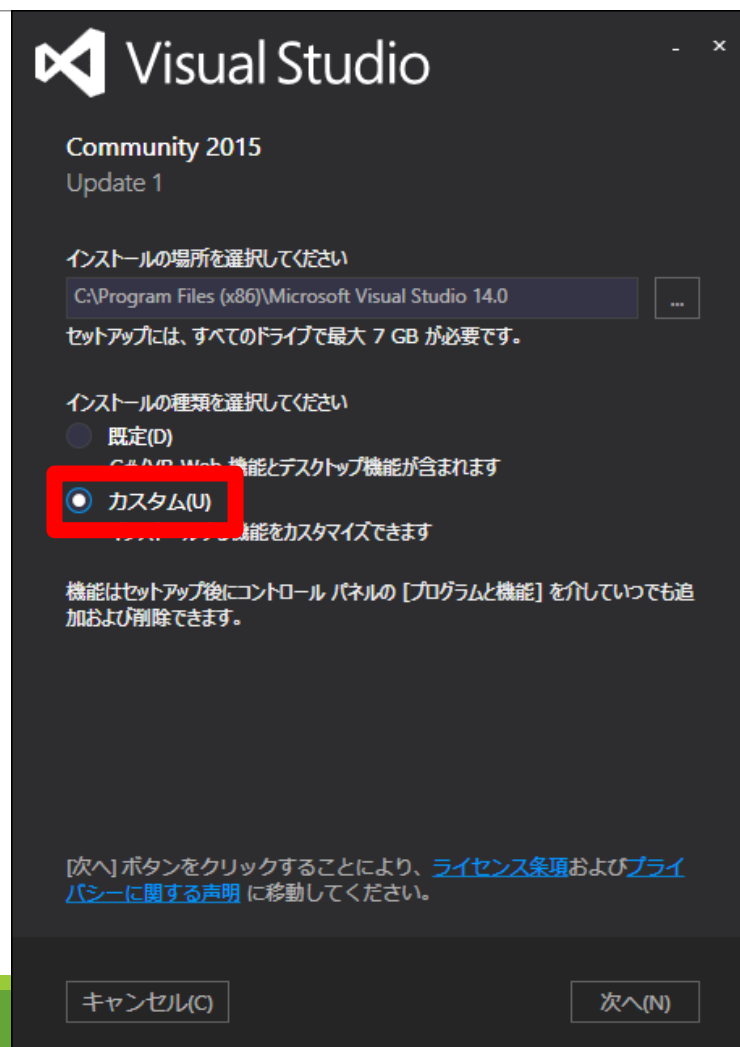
Visual Studio

- ×

Community 2015
Update 1

インストールの場所を選択してください

C:\Program Files (x86)\Microsoft Visual Studio 14.0

...

セットアップには、すべてのドライブで最大 7 GB が必要です。

インストールの種類を選択してください

既定(D)
C#/VB Web 機能とデスクトップ機能が含まれます

カスタム(U)
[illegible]機能をカスタマイズできます

機能はセットアップ後にコントロール パネルの [プログラムと機能] を介していつでも追加および削除できます。

[次へ] ボタンをクリックすることにより、ライセンス条項およびプライバシーに関する声明 に移動してください。

キャンセル(C)

次へ(N)